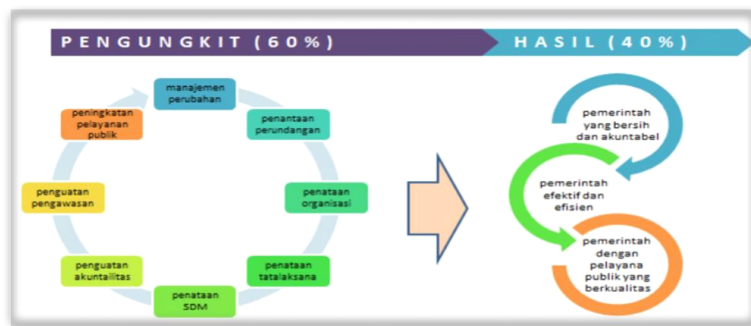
PENGUNGKIT (60%)

HASIL (40%)

manajemen perubahan

penantaan perundangan

penataan organisasi

penataan tatalaksana

penataan SDM

penguatan akuntailitas

penguatan pengawasan

peningkatan pelayanan publik

pemerintah yang bersih dan akuntabel

pemerintah efektif dan efisien

pemerintah dengan pelayana publik yang berkualitas